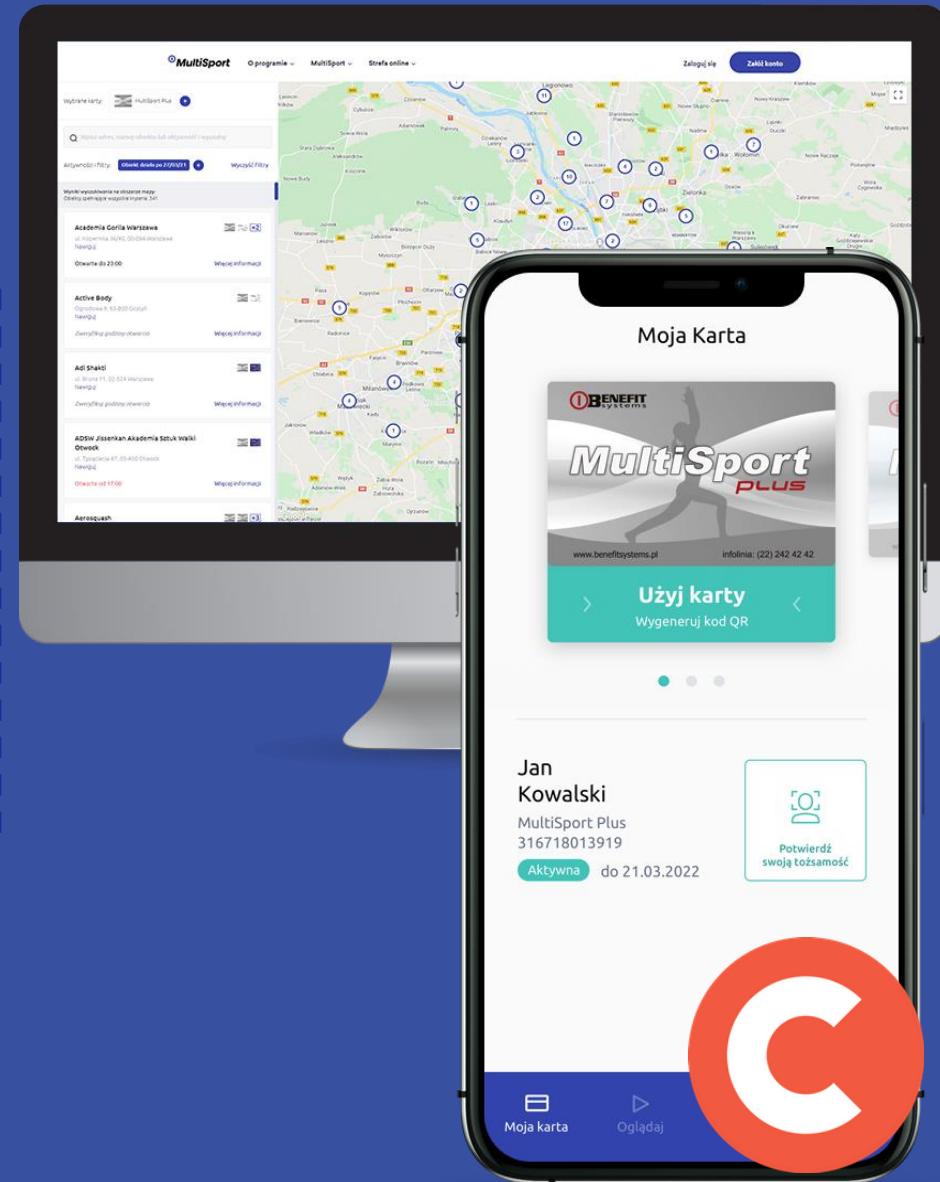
MultiSport O programie MultiSport Strefa online Zaloguj się Załóż konto

Wybrane karty: MultiSport Plus

Aktywności i filtry: Obiekt działa po 27/03/21 Wyczyść filtry

Academia Gorila Warszawa
Nawiguj
Otwarte do 23:00 Więcej informacji

Active Body
Nawiguj
Zweryfikuj godziny otwarcia Więcej informacji

Adi Shakti
Nawiguj
Zweryfikuj godziny otwarcia Więcej informacji

ADSW Jissenkan Akademia Sztuk Walki Otwock
Nawiguj
Otwarte od 17:00 Więcej informacji

Aerosquash

Moja Karta

BENEFIT systems
MultiSport plus
www.benefitsystems.pl infolinia: (22) 242 42 42

Użyj karty
Wygeneruj kod QR

Jan
Kowalski
MultiSport Plus
316718013919
Aktywna do 21.03.2022

Potwierdź swoją tożsamość

Moja karta Oglądaj